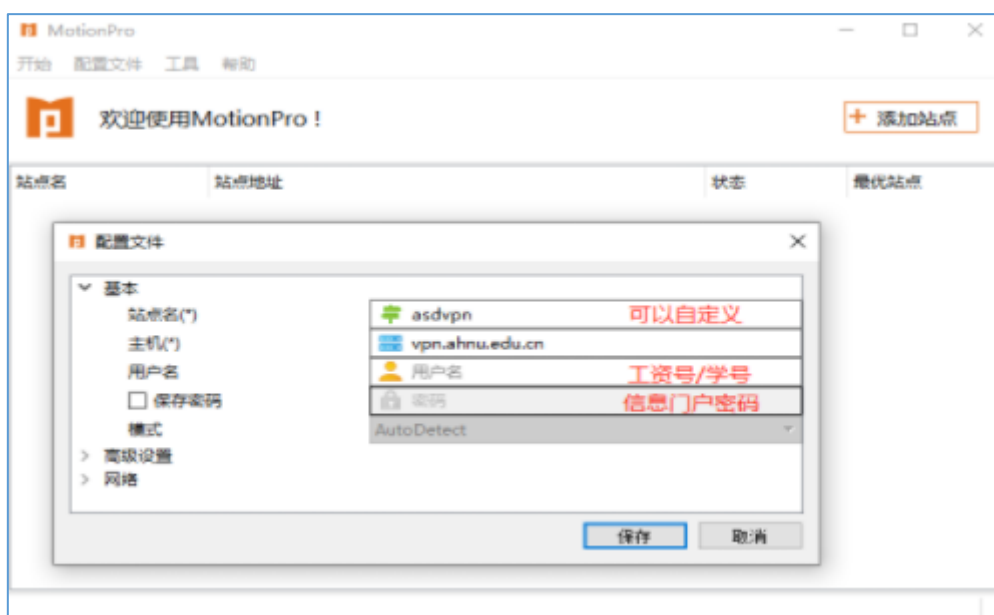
MotionPro

开始 配置文件 工具 帮助

欢迎使用MotionPro！

+ 添加站点

| 站点名 | 站点地址 | 状态 | 最优站点 |
|---|---|---|---|

配置文件

基本

站点名(*) asdvpn 可以自定义

主机(*) vpn.ahnu.edu.cn

用户名 用户名 工资号/学号

保存密码 密码 信息门户密码

模式 AutoDetect

高级设置

网络

保存 取消